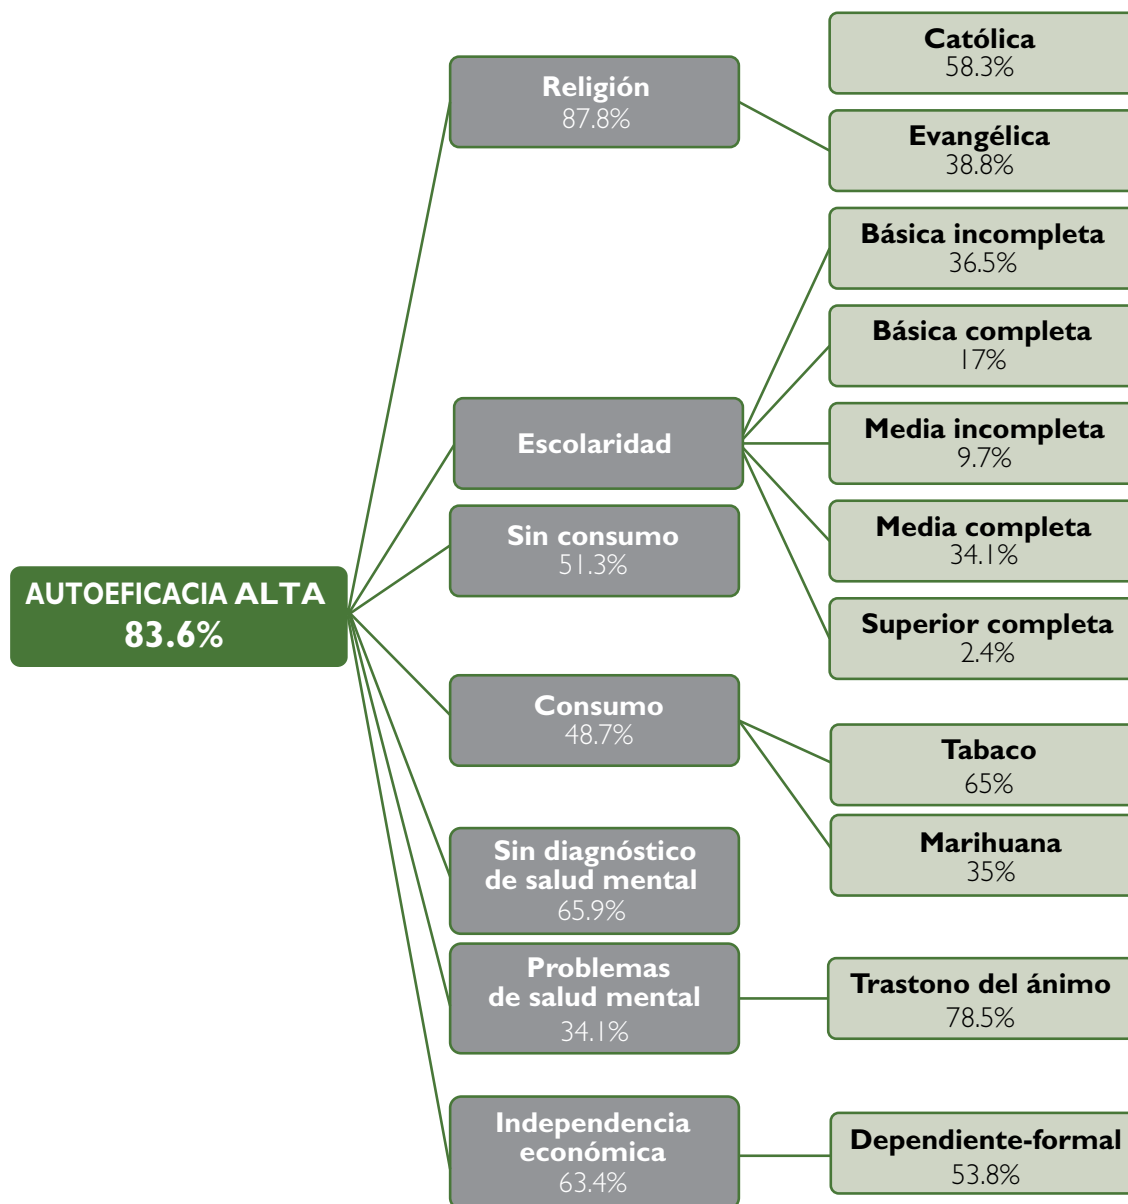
AUTOEFICACIA ALTA
83.6%

Religión
87.8%

Católica
58.3%

Evangélica
38.8%

Escolaridad

Básica incompleta
36.5%

Básica completa
17%

Media incompleta
9.7%

Media completa
34.1%

Superior completa
2.4%

Sin consumo
51.3%

Consumo
48.7%

Tabaco
65%

Marihuana
35%

Sin diagnóstico de salud mental
65.9%

Problemas de salud mental
34.1%

Trastono del ánimo
78.5%

Independencia económica
63.4%

Dependiente-formal
53.8%